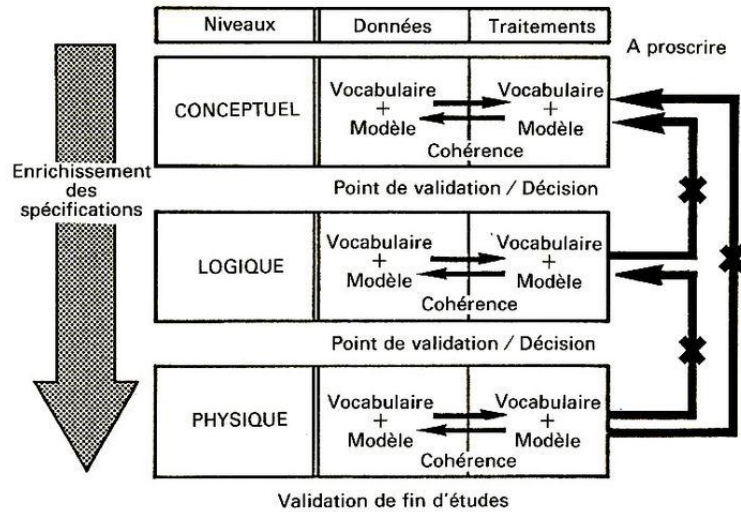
| Niveaux | Données | Traitements |
|---|---|---|

A proscrire

Enrichissement des spécifications

CONCEPTUEL

Vocabulaire + Modèle

Vocabulaire + Modèle

Cohérence

Point de validation / Décision

LOGIQUE

Vocabulaire + Modèle

Vocabulaire + Modèle

Cohérence

Point de validation / Décision

PHYSIQUE

Vocabulaire + Modèle

Vocabulaire + Modèle

Cohérence

Validation de fin d'études